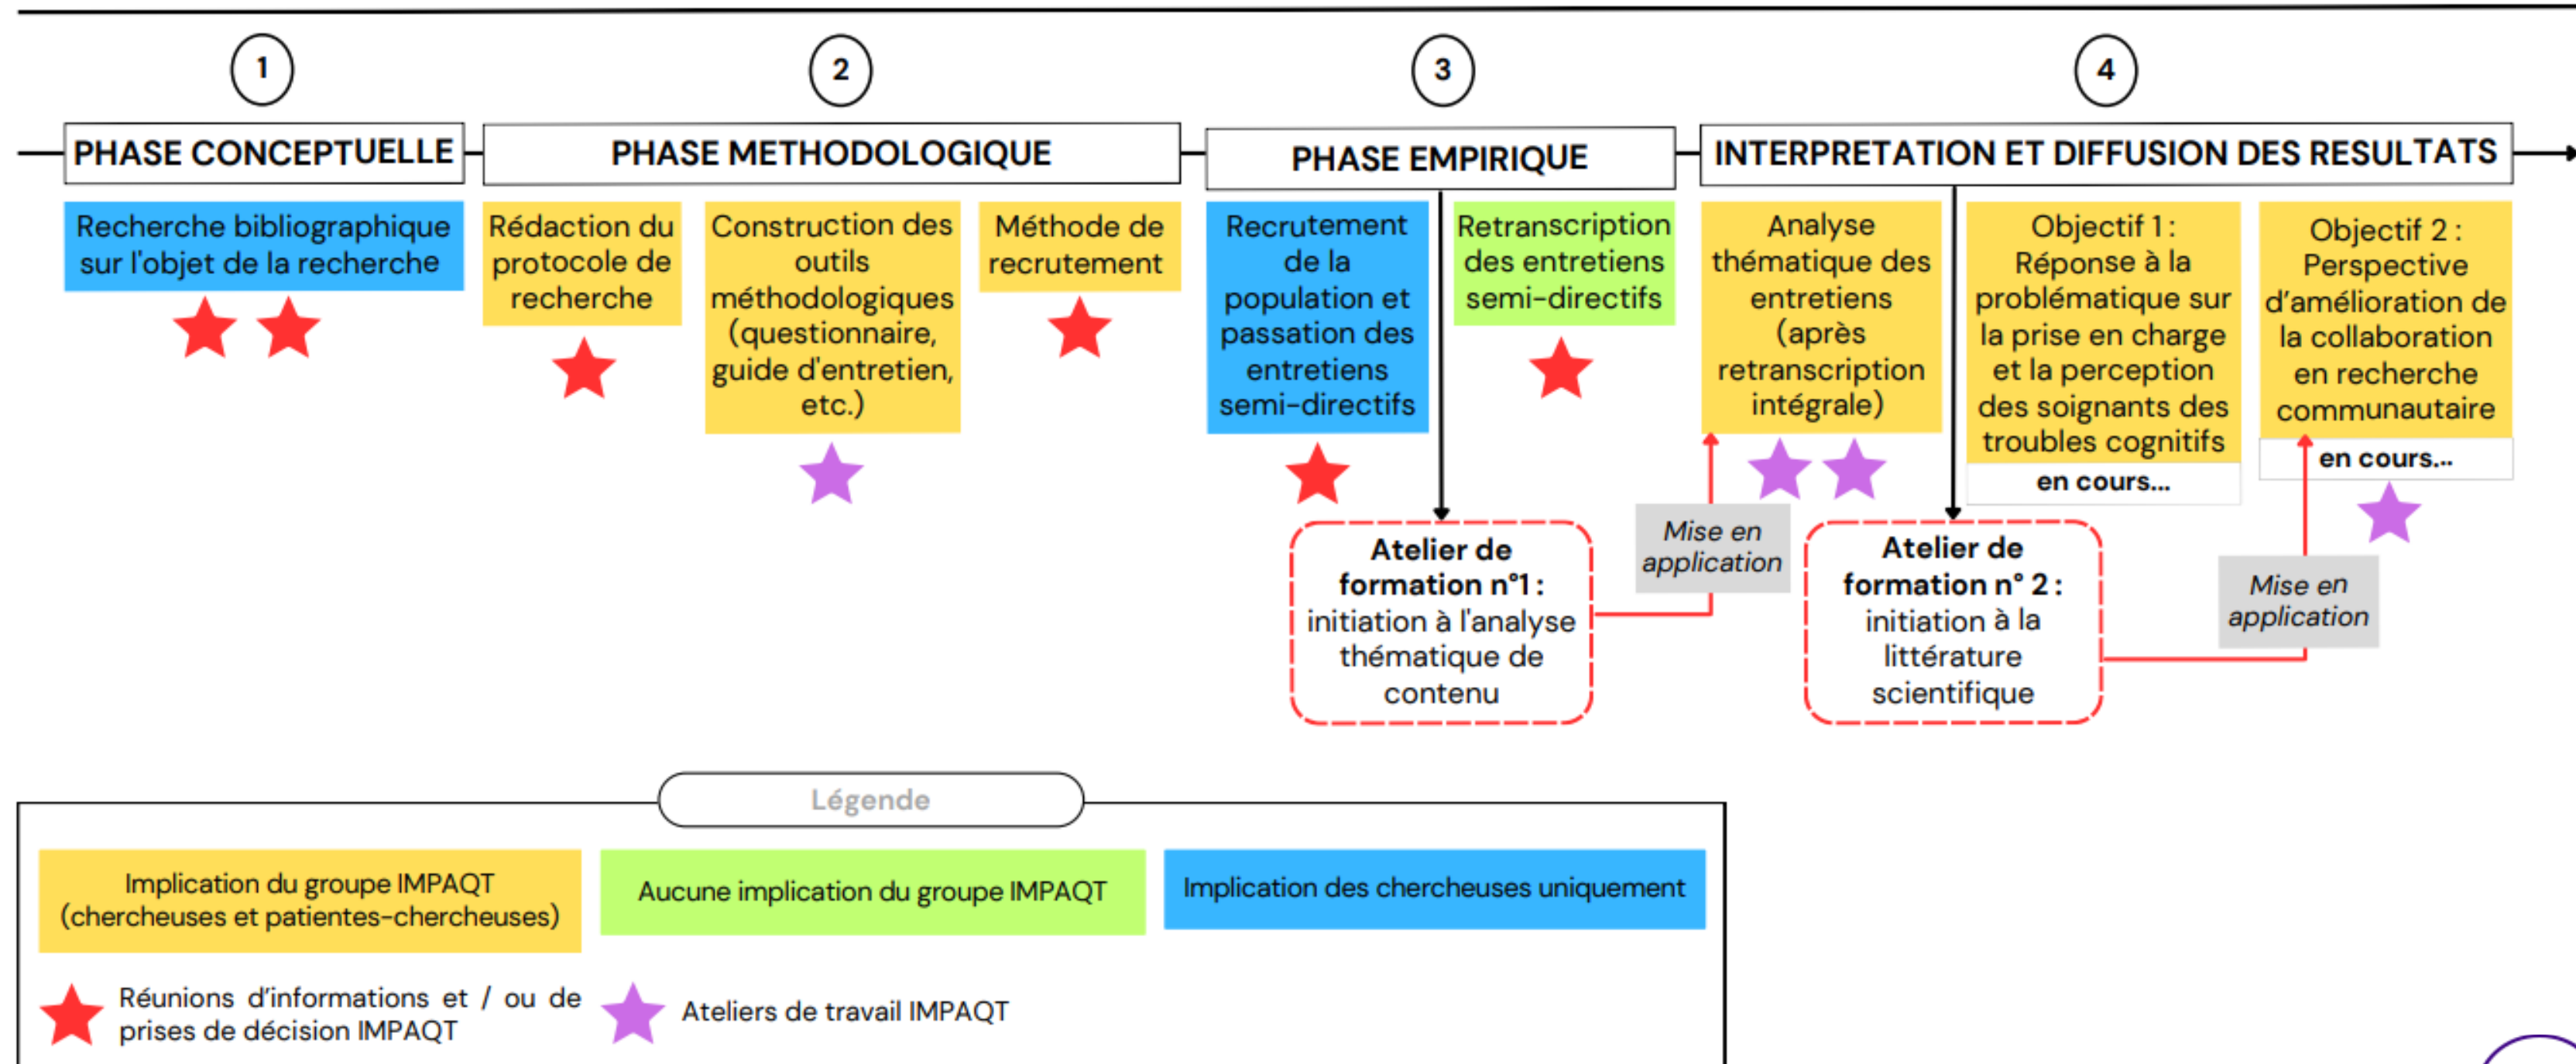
1

PHASE CONCEPTUELLE

Recherche bibliographique sur l'objet de la recherche

2

PHASE METHODOLOGIQUE

Rédaction du protocole de recherche

Construction des outils méthodologiques (questionnaire, guide d'entretien, etc.)

Méthode de recrutement

3

PHASE EMPIRIQUE

Recrutement de la population et passation des entretiens semi-directifs

Retranscription des entretiens semi-directifs

Atelier de formation n°1 : initiation à l'analyse thématique de contenu

Mise en application

4

INTERPRETATION ET DIFFUSION DES RESULTATS

Analyse thématique des entretiens (après retranscription intégrale)

Objectif 1 : Réponse à la problématique sur la prise en charge et la perception des soignants des troubles cognitifs

en cours...

Objectif 2 : Perspective d'amélioration de la collaboration en recherche communautaire

en cours...

Atelier de formation n° 2 : initiation à la littérature scientifique

Mise en application

Légende

Implication du groupe IMPAQT (chercheuses et patientes-chercheuses)

Aucune implication du groupe IMPAQT

Implication des chercheuses uniquement

Réunions d'informations et / ou de prises de décision IMPAQT

Ateliers de travail IMPAQT